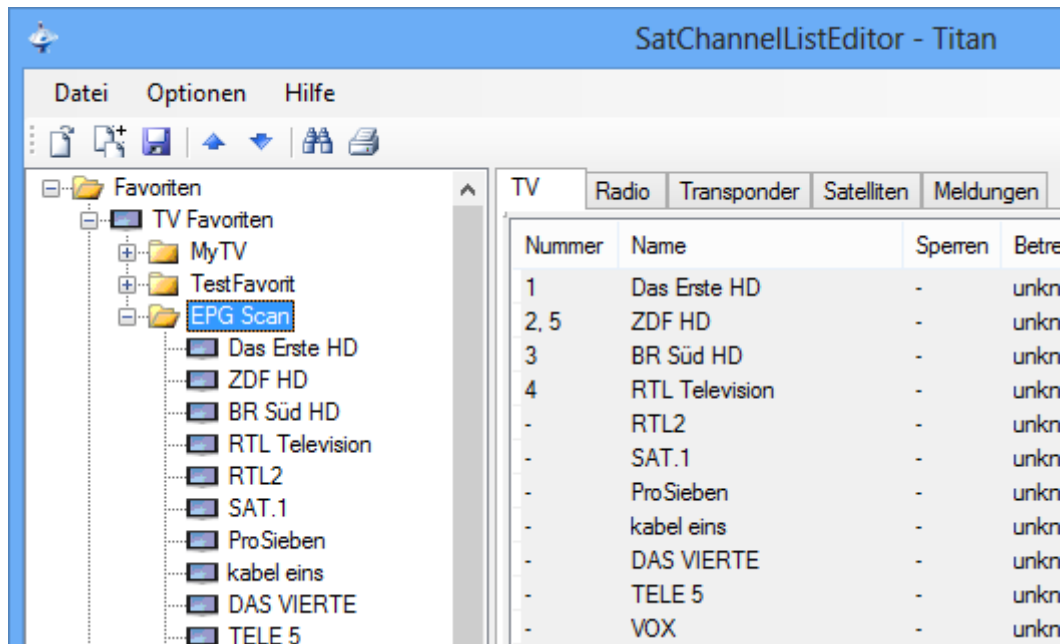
SatChannelListEditor - Titan

Datei Optionen Hilfe

Favoriten
TV Favoriten
MyTV
TestFavorit
EPG Scan
Das Erste HD
ZDF HD
BR Süd HD
RTL Television
RTL2
SAT.1
ProSieben
kabel eins
DAS VIERTE
TELE 5

TV | Radio | Transponder | Satelliten | Meldungen

| Nummer | Name | Sperren | Betre |
|---|---|---|---|
| 1 | Das Erste HD | - | unkn |
| 2, 5 | ZDF HD | - | unkn |
| 3 | BR Süd HD | - | unkn |
| 4 | RTL Television | - | unkn |
| - | RTL2 | - | unkn |
| - | SAT.1 | - | unkn |
| - | ProSieben | - | unkn |
| - | kabel eins | - | unkn |
| - | DAS VIERTE | - | unkn |
| - | TELE 5 | - | unkn |
| - | VOX | - | unkn |